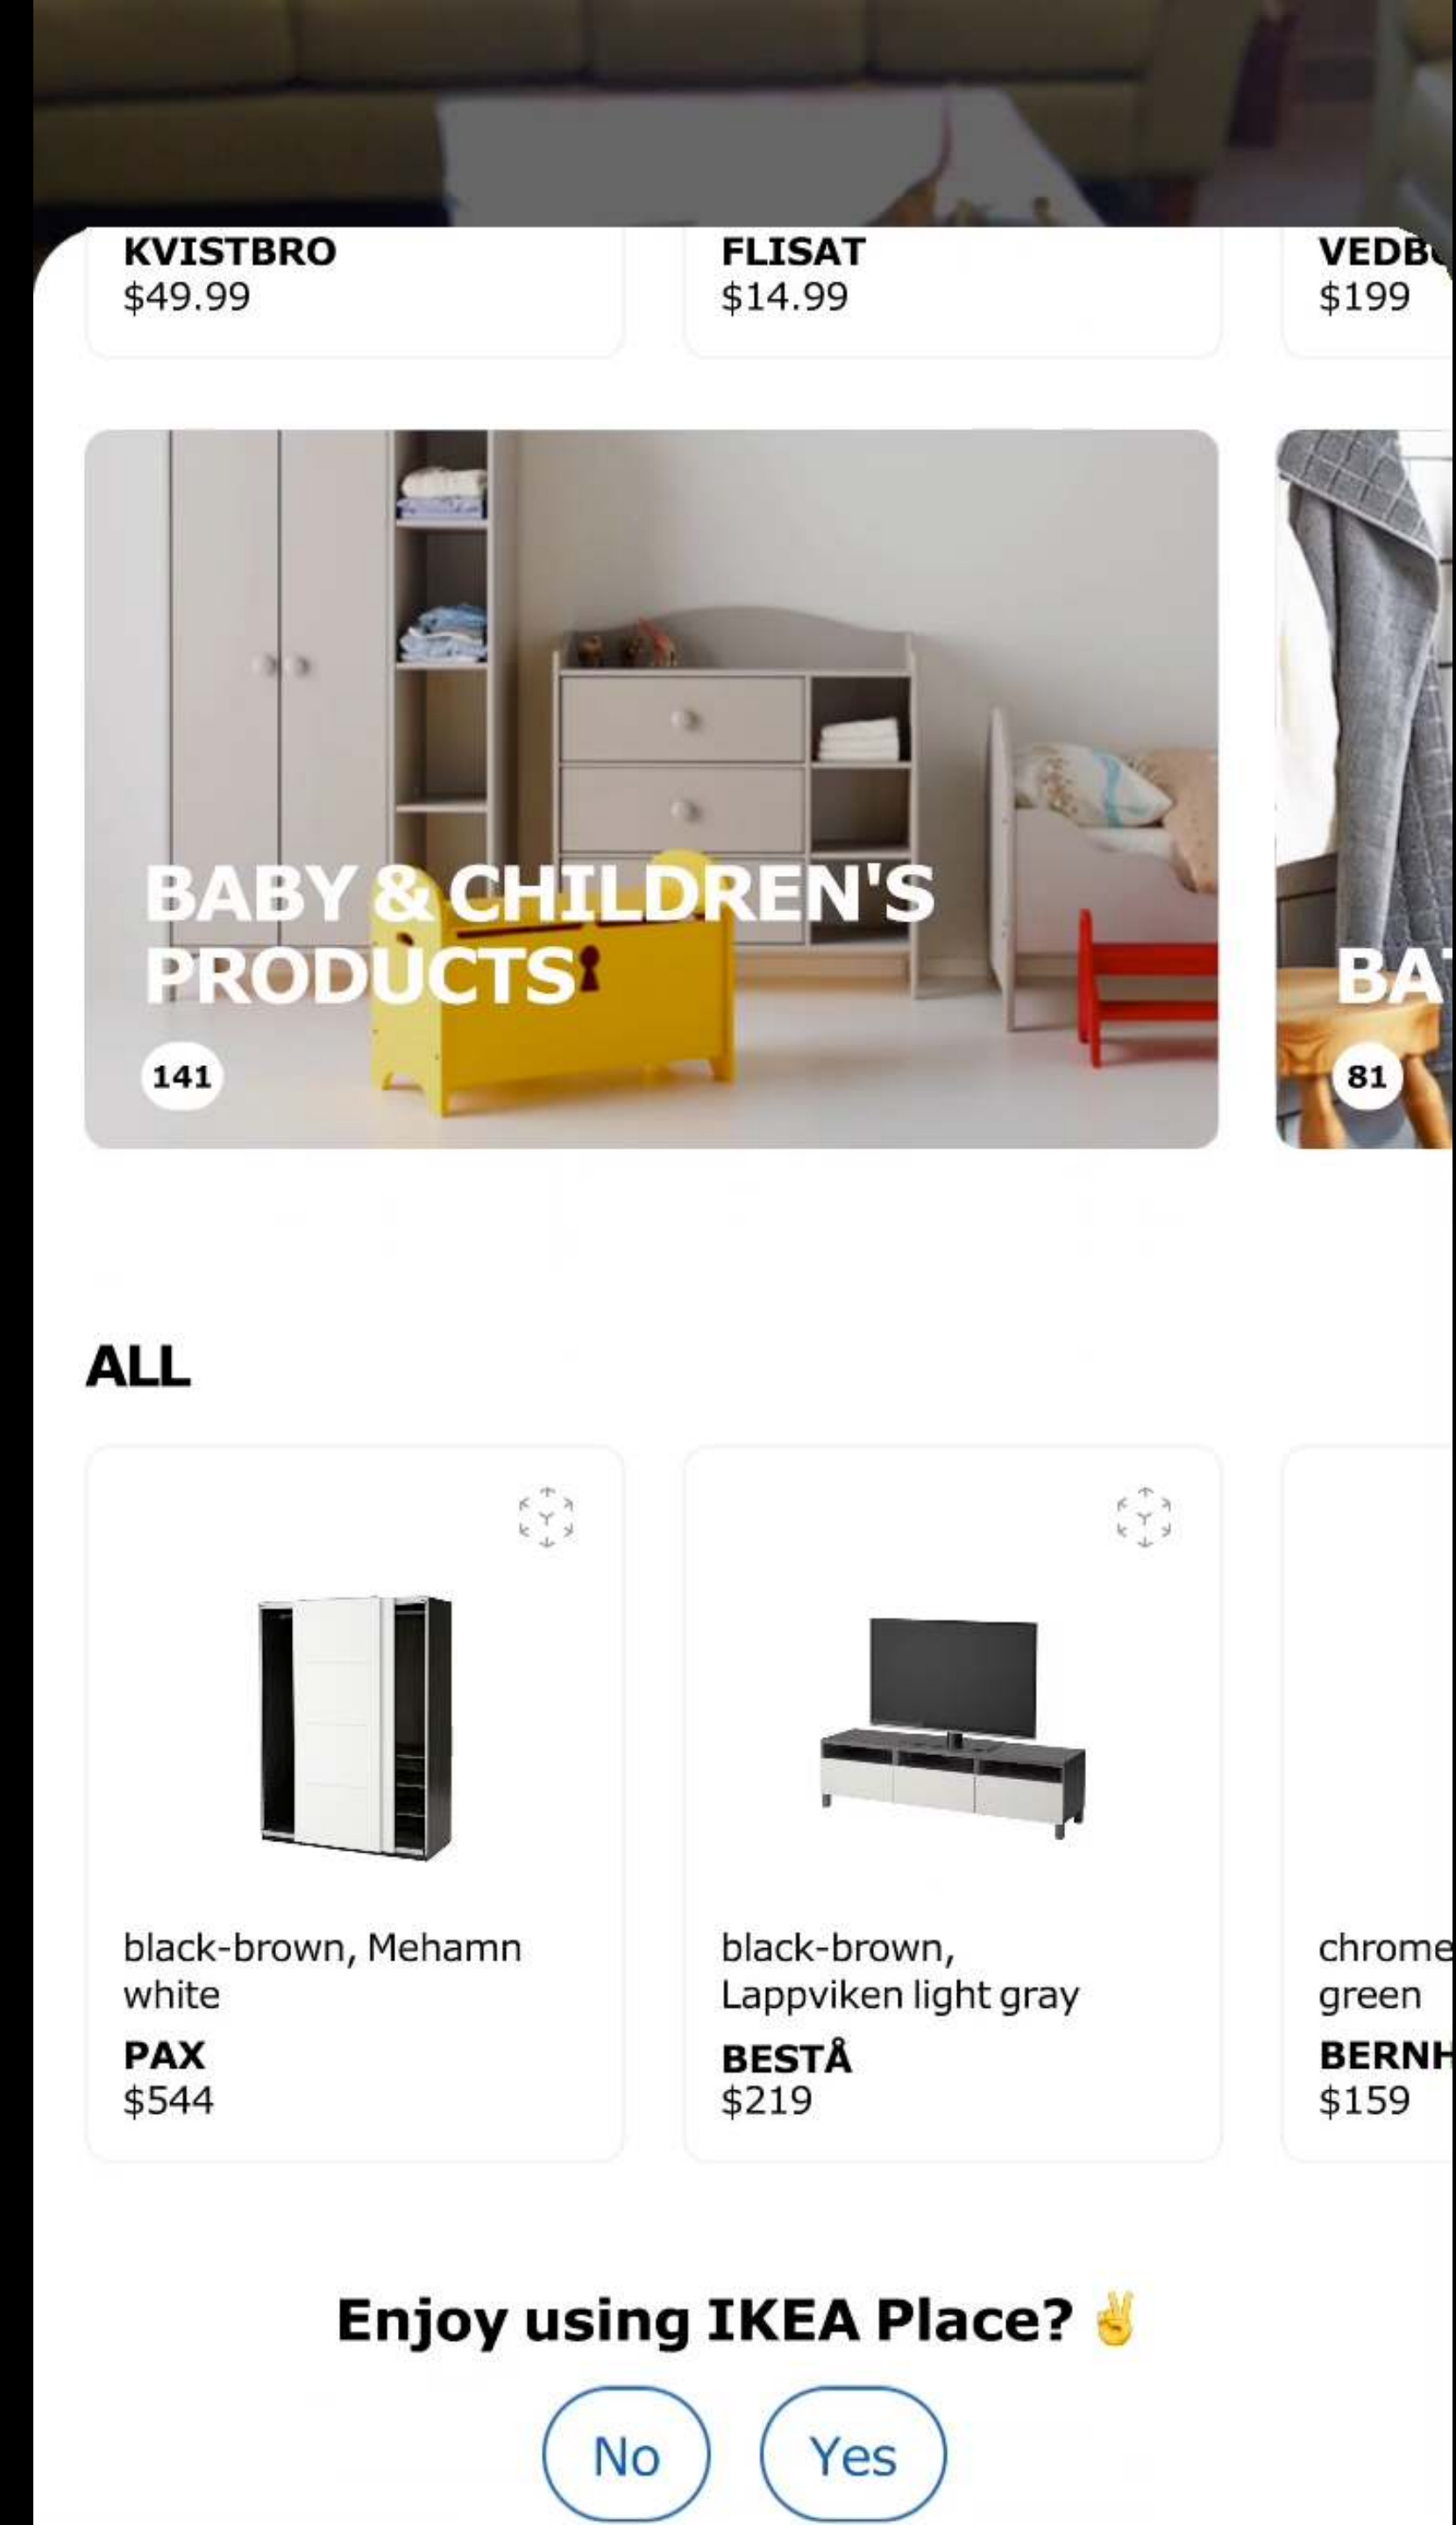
KVISTBRO
$49.99

FLISAT
$14.99

VEDB
$199

BABY & CHILDREN'S PRODUCTS
141

BA
81

ALL

black-brown, Mehamn white
PAX
$544

black-brown, Lappviken light gray
BESTÅ
$219

chrome green
BERNH
$159

Enjoy using IKEA Place? ✌️

No
Yes